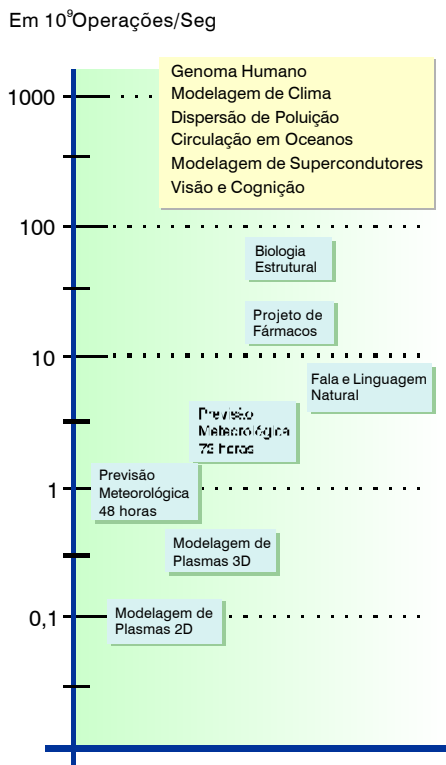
Em $10^9$Operações/Seg

1000

Genoma Humano
Modelagem de Clima
Dispersão de Poluição
Circulação em Oceanos
Modelagem de Supercondutores
Visão e Cognição

100

Biologia Estrutural

Projeto de Fármacos

10

Fala e Linguagem Natural

Previsão Meteorológica 72 horas

1

Previsão Meteorológica 48 horas

Modelagem de Plasmas 3D

0,1

Modelagem de Plasmas 2D